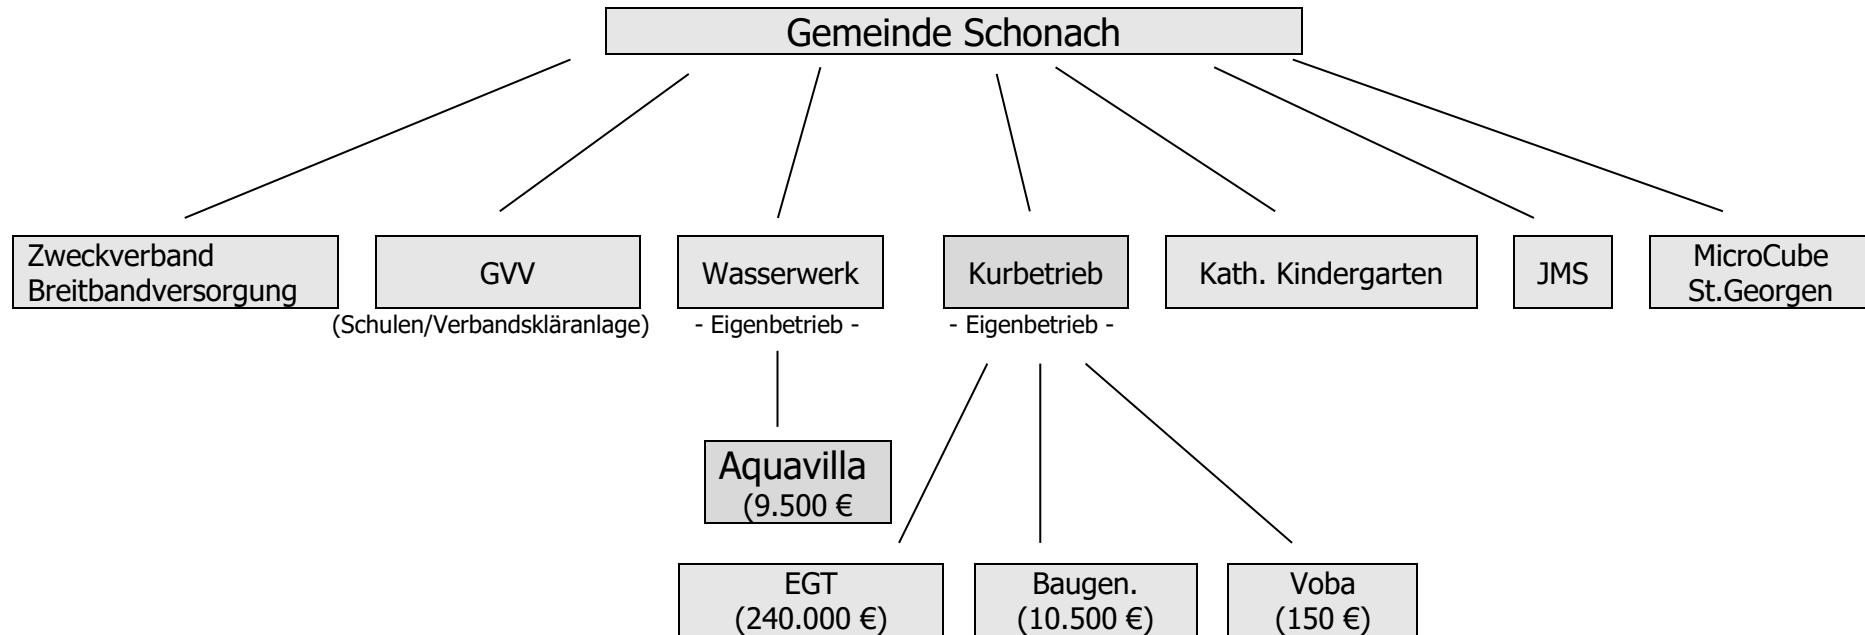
Gemeinde Schonach

Zweckverband Breitbandversorgung

GVV
(Schulen/Verbandskläranlage)

Wasserwerk
- Eigenbetrieb -

Kurbetrieb
- Eigenbetrieb -

Kath. Kindergarten

JMS

MicroCube St.Georgen

Aquavilla
(9.500 €

EGT
(240.000 €)

Baugen.
(10.500 €)

Voba
(150 €)